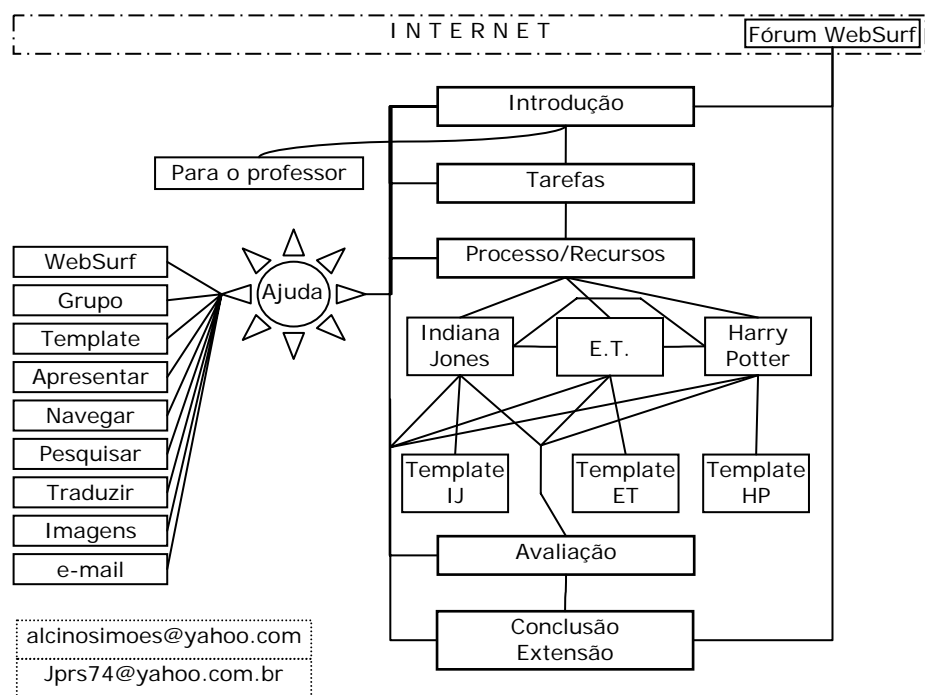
INTERNET

Fórum WebSurf

Introdução

Para o professor

Tarefas

Processo/Recursos

WebSurf

Grupo

Template

Apresentar

Navegar

Pesquisar

Traduzir

Imagens

e-mail

Ajuda

Indiana Jones

E.T.

Harry Potter

Template IJ

Template ET

Template HP

Avaliação

Conclusão Extensão

alcinosimoes@yahoo.com

Jprs74@yahoo.com.br